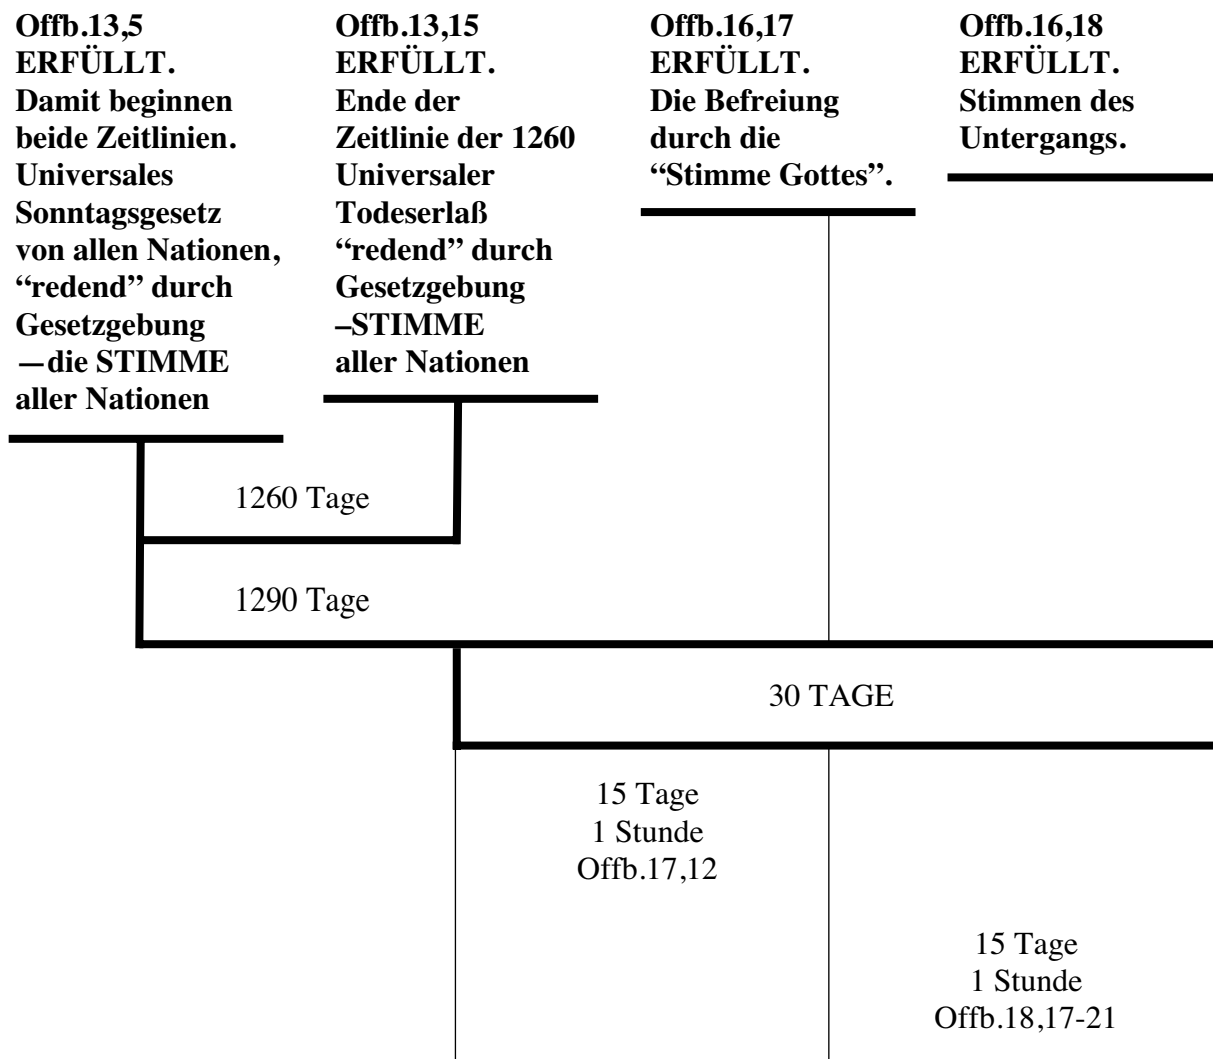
Offb.13,5
ERFÜLLT.
Damit beginnen beide Zeitlinien.
Universales Sonntagsgesetz von allen Nationen, "redend" durch Gesetzgebung —die STIMME aller Nationen

Offb.13,15
ERFÜLLT.
Ende der Zeitlinie der 1260
Universaler Todeserlaß "redend" durch Gesetzgebung –STIMME aller Nationen

Offb.16,17
ERFÜLLT.
Die Befreiung durch die "Stimme Gottes".

Offb.16,18
ERFÜLLT.
Stimmen des Untergangs.

1260 Tage

1290 Tage

30 TAGE

15 Tage
1 Stunde
Offb.17,12

15 Tage
1 Stunde
Offb.18,17-21